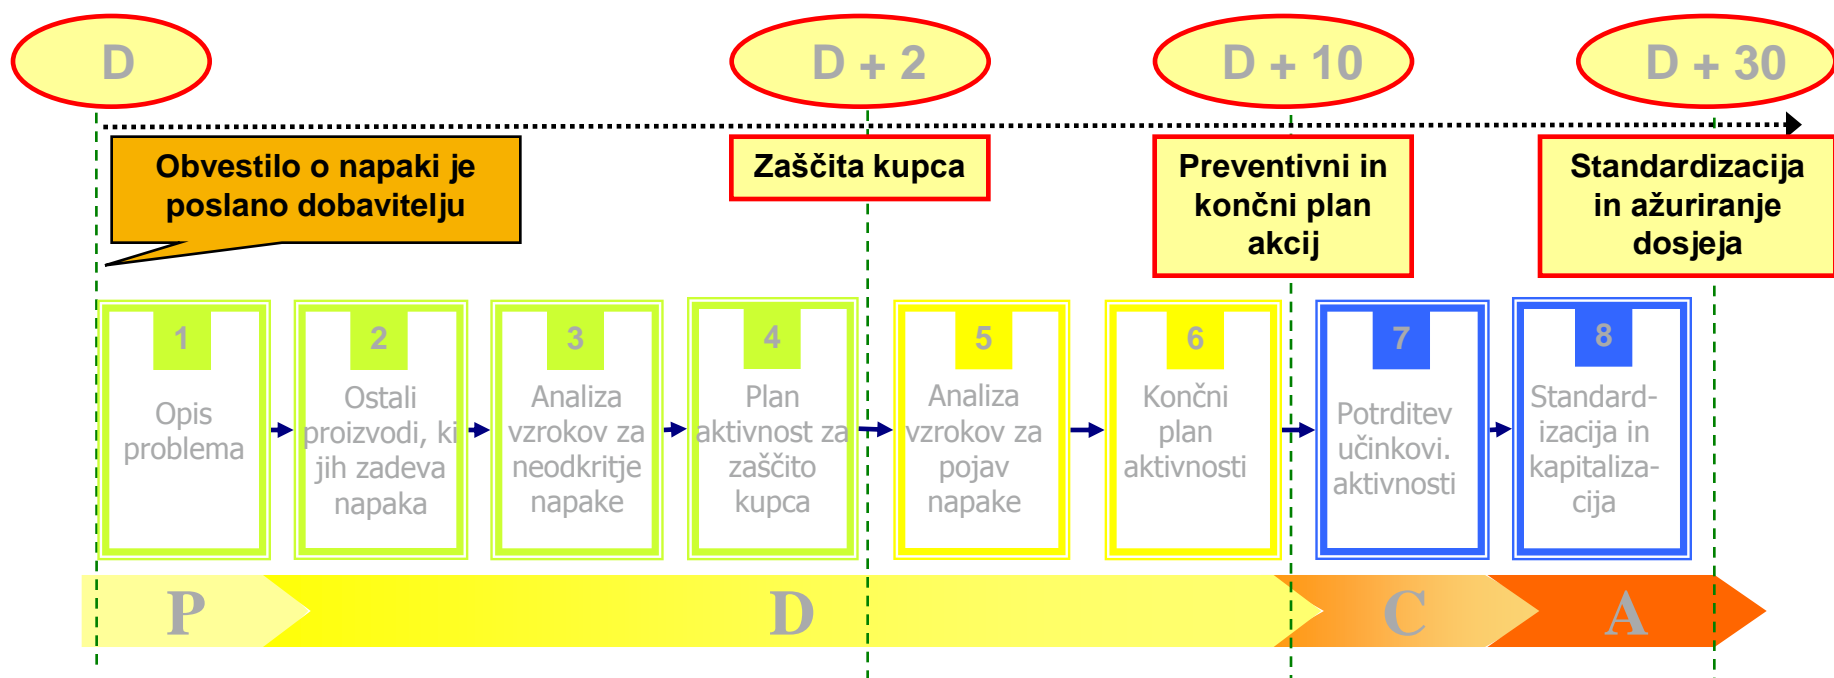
D

D + 2

D + 10

D + 30

Obvestilo o napaki je poslano dobavitelju

Zaščita kupca

Preventivni in končni plan akcij

Standardizacija in ažuriranje dosjeja

1
Opis problema

2
Ostali proizvodi, ki jih zadeva napaka

3
Analiza vzrokov za neodkritje napake

4
Plan aktivnost za zaščito kupca

5
Analiza vzrokov za pojav napake

6
Končni plan aktivnosti

7
Potrditev učinkovi. aktivnosti

8
Standardizacija in kapitalizacija

P

D

C

A